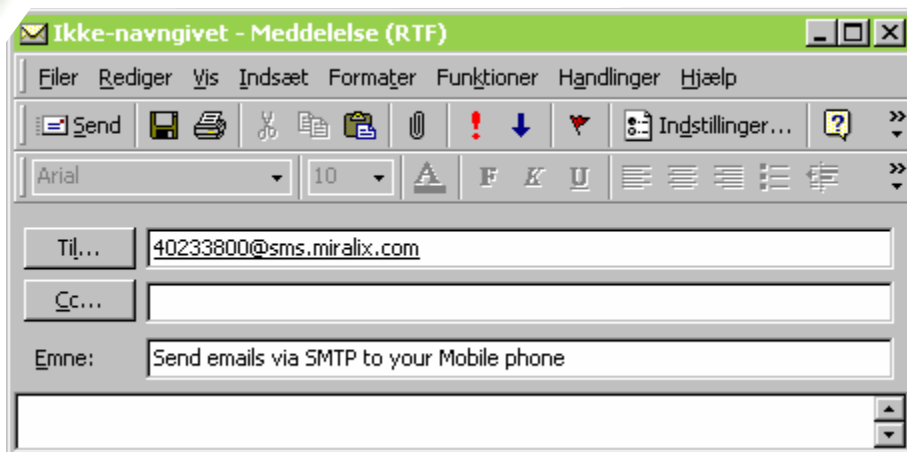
Ikke-navngivet - Meddelelse (RTF)

Filer Rediger Vis Indsæt Formater Funktioner Handlinger Hjælp

Send Indstillinger...

Arial 10 F K U

Til...
40233800@sms.miralix.com

Cc...

Emne:
Send emails via SMTP to your Mobile phone